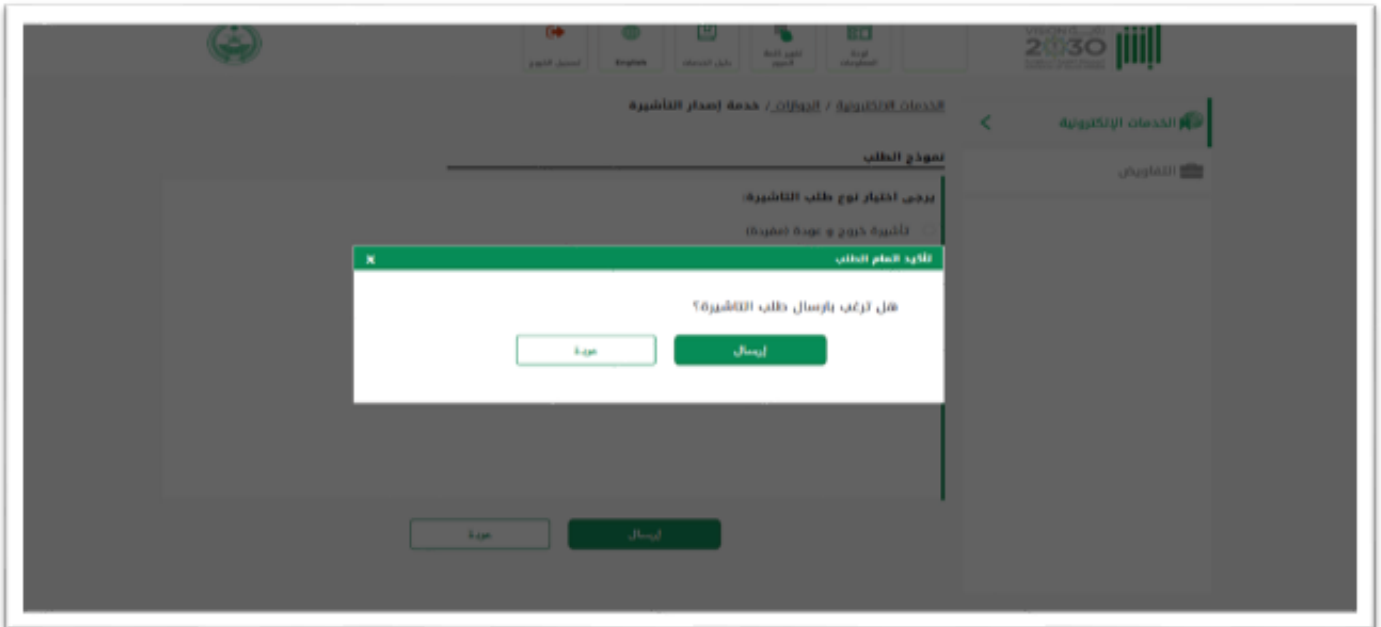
VISION 2030 أبشر

لوحة المعلومات

تغيير لغة الجهاز

دليل الخدمات

English

تسجيل الخروج

الخدمات الإلكترونية

التفاويض

الخدمات الإلكترونية / الجوازات / خدمة إصدار التأشيرة

نموذج الطلب

يرجى اختيار نوع طلب التأشيرة:

تأشيرة خروج و عودة (مفردة)

تأكيد اتمام الطلب ×

هل ترغب بإرسال طلب التأشيرة؟

إرسال

عودة

إرسال

عودة